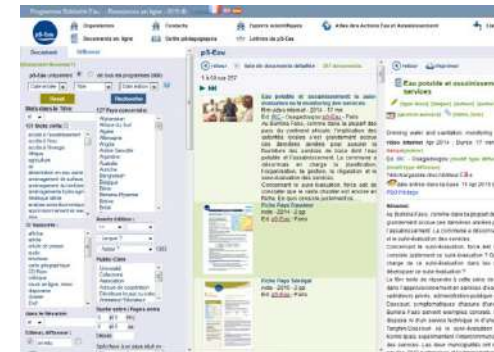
Organisations
Contacts
Rapports scientifiques
Atlas des Actions Eau et Assainissement
Documents en ligne
Outils pédagogiques
Lettres du pS-Eau

pS-Eau

Document
Rechercher

Eau potable et assainissement
services

Eau potable et assainissement : les enjeux de la consultation des usagers

Fiche Pays Sénégal

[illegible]